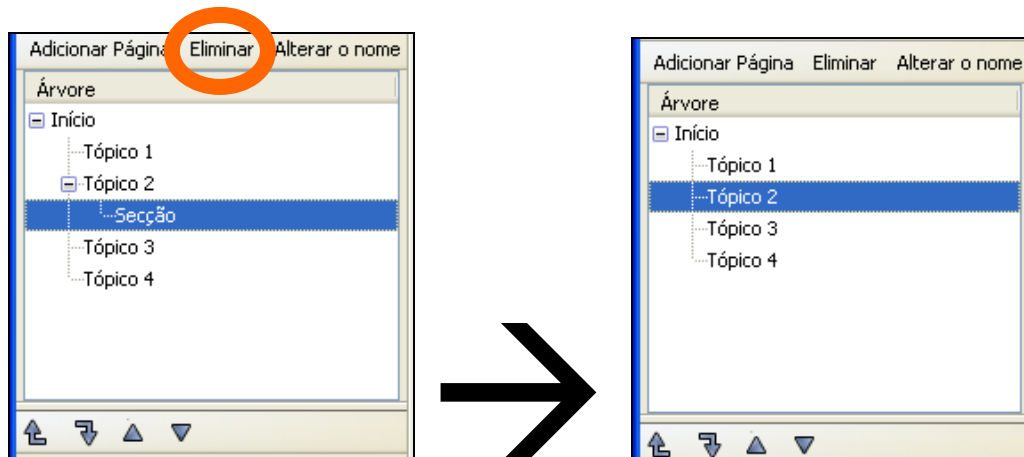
Adicionar Página Eliminar Alterar o nome

Árvore

Início

Tópico 1

Tópico 2

Secção

Tópico 3

Tópico 4

Adicionar Página Eliminar Alterar o nome

Árvore

Início

Tópico 1

Tópico 2

Tópico 3

Tópico 4